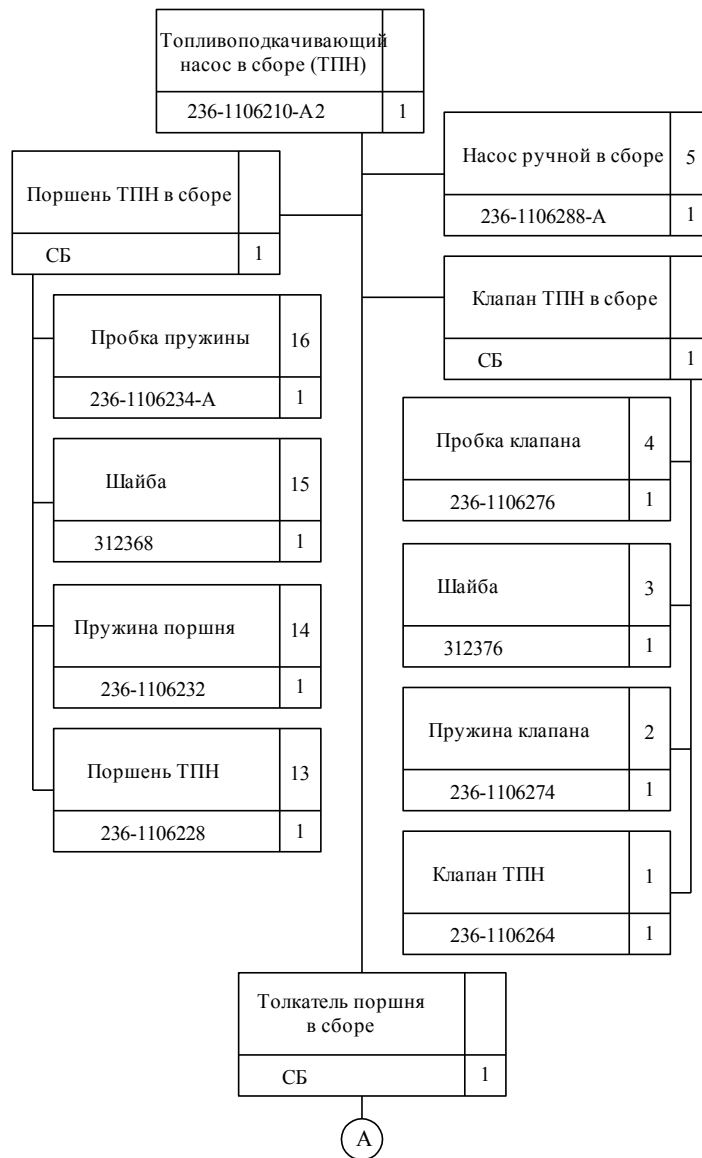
Топливоподкачивающий насос в сборе (ТПН)

236-1106210-А2 | 1

Насос ручной в сборе | 5

236-1106288-А | 1

Поршень ТПН в сборе

СБ | 1

Клапан ТПН в сборе

СБ | 1

Пробка пружины | 16

236-1106234-А | 1

Шайба | 15

312368 | 1

Пружина поршня | 14

236-1106232 | 1

Поршень ТПН | 13

236-1106228 | 1

Пробка клапана | 4

236-1106276 | 1

Шайба | 3

312376 | 1

Пружина клапана | 2

236-1106274 | 1

Клапан ТПН | 1

236-1106264 | 1

Толкатель поршня в сборе

СБ | 1

А